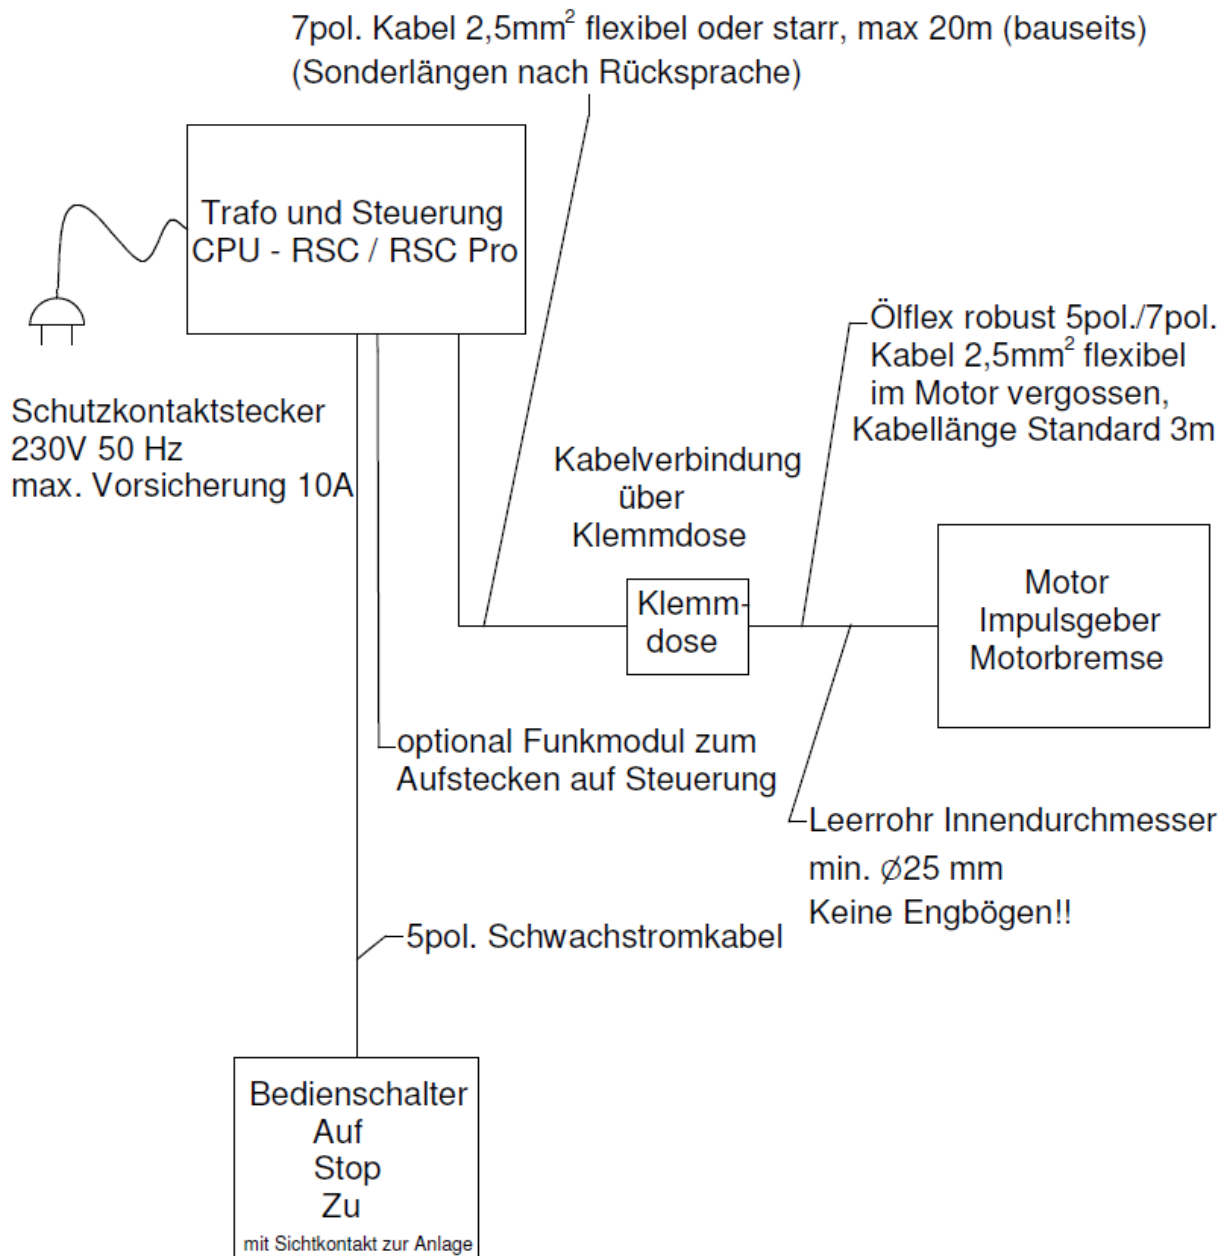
7pol. Kabel 2,5mm$^2$ flexibel oder starr, max 20m (bauseits)
(Sonderlängen nach Rücksprache)

Trafo und Steuerung
CPU - RSC / RSC Pro

Ölflex robust 5pol./7pol.
Kabel 2,5mm$^2$ flexibel
im Motor vergossen,
Kabellänge Standard 3m

Schutzkontaktstecker
230V 50 Hz
max. Vorsicherung 10A

Kabelverbindung
über
Klemmdose

Klemmdose

Motor
Impulsgeber
Motorbremse

optional Funkmodul zum
Aufstecken auf Steuerung

Leerrohr Innendurchmesser
min. ∅25 mm
Keine Engbögen!!

5pol. Schwachstromkabel

Bedienschalter
Auf
Stop
Zu
mit Sichtkontakt zur Anlage